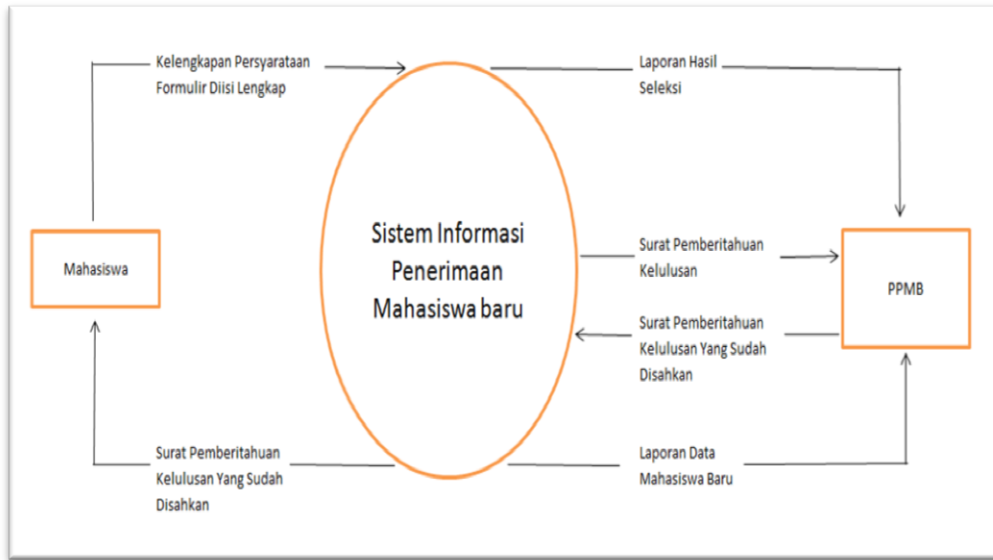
Kelengkapan Persyarataan Formulir Diisi Lengkap

Laporan Hasil Seleksi

Mahasiswa

Sistem Informasi Penerimaan Mahasiswa baru

Surat Pemberitahuan Kelulusan

PPMB

Surat Pemberitahuan Kelulusan Yang Sudah Disahkan

Surat Pemberitahuan Kelulusan Yang Sudah Disahkan

Laporan Data Mahasiswa Baru